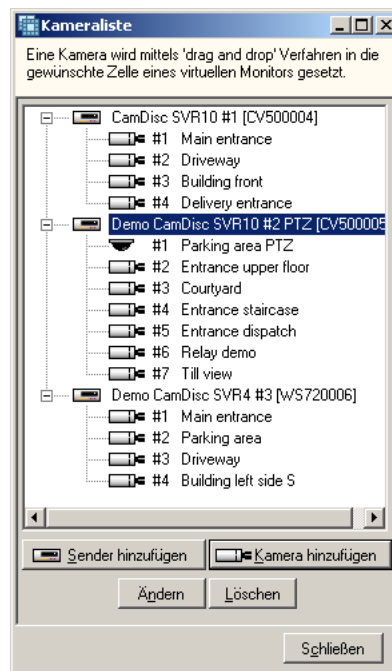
Kameraliste

Eine Kamera wird mittels 'drag and drop' Verfahren in die gewünschte Zelle eines virtuellen Monitors gesetzt.

CamDisc SVR10 #1 [CV500004]
#1 Main entrance
#2 Driveway
#3 Building front
#4 Delivery entrance
Demo CamDisc SVR10 #2 PTZ [CV500005
#1 Parking area PTZ
#2 Entrance upper floor
#3 Courtyard
#4 Entrance staircase
#5 Entrance dispatch
#6 Relay demo
#7 Till view
Demo CamDisc SVR4 #3 [WS720006]
#1 Main entrance
#2 Parking area
#3 Driveway
#4 Building left side S

Sender hinzufügen
Kamera hinzufügen
Ändern
Löschen
Schließen